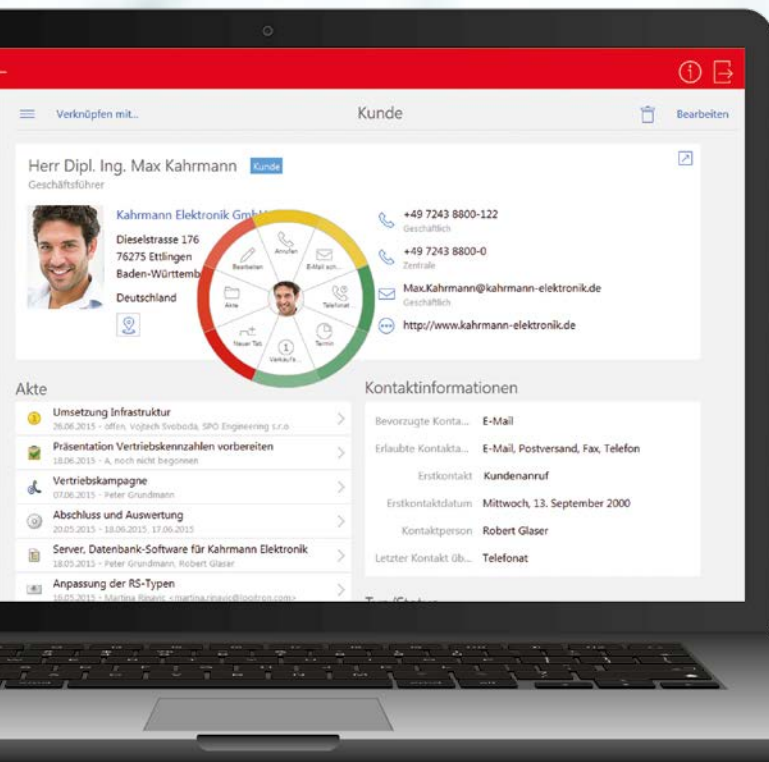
Verknüpfen mit...

Kunde

Bearbeiten

Herr Dipl. Ing. Max Kahrmann Kunde
Geschäftsführer

Kahrmann Elektronik GmbH
Dieselstrasse 176
76275 Ettlingen
Baden-Württemb
Deutschland

Bearbeiten
Anrufen
E-Mail sch...
Akte
Telefonat
Neuer Tab
Verkaufs...
Termin

+49 7243 8800-122
Geschäftlich

+49 7243 8800-0
Zentrale

Max.Kahrmann@kahrmann-elektronik.de
Geschäftlich

http://www.kahrmann-elektronik.de

Akte

Umsetzung Infrastruktur
26.06.2015 - offen, Vojtech Svoboda, SPO Engineering s.r.o

Präsentation Vertriebskennzahlen vorbereiten
18.06.2015 - A, noch nicht begonnen

Vertriebskampagne
07.06.2015 - Peter Grundmann

Abschluss und Auswertung
20.05.2015 - 18.06.2015, 17.06.2015

Server, Datenbank-Software für Kahrmann Elektronik
18.05.2015 - Peter Grundmann, Robert Glaser

Anpassung der RS-Typen
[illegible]

Kontaktinformationen

| Bevorzugte Konta... | E-Mail |
|---|---|
| Erlaubte Kontakta... | E-Mail, Postversand, Fax, Telefon |
| Erstkontakt | Kundenanruf |
| Erstkontaktdatum | Mittwoch, 13. September 2000 |
| Kontaktperson | Robert Glaser |
| Letzter Kontakt üb... | Telefonat |